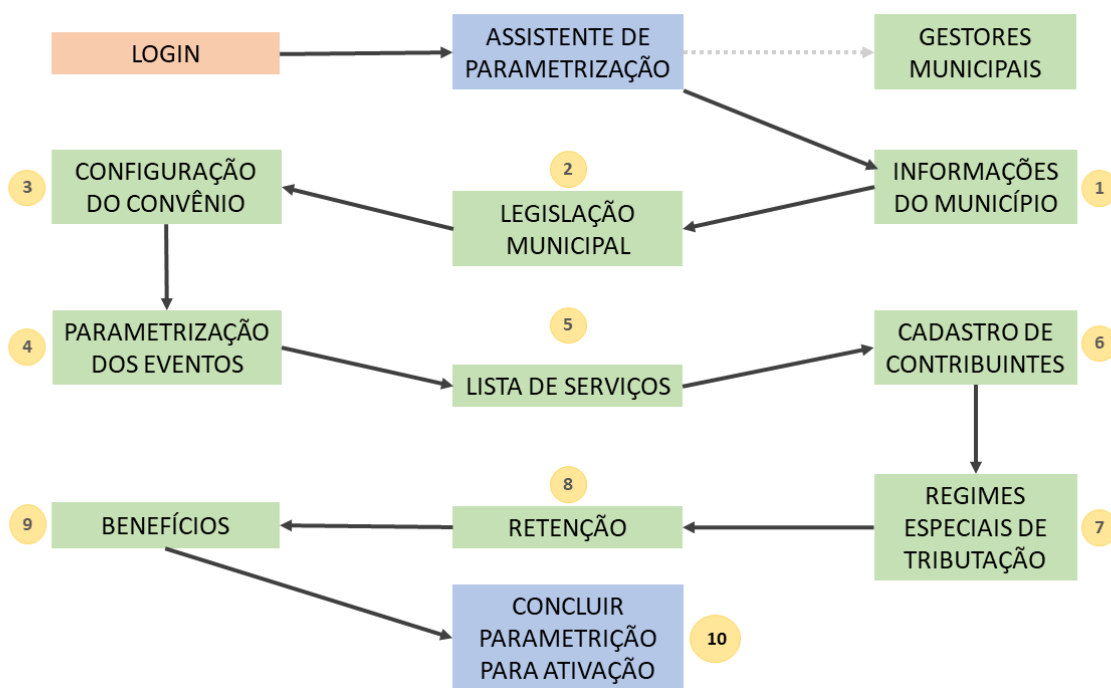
LOGIN

ASSISTENTE DE PARAMETRIZAÇÃO

GESTORES MUNICIPAIS

INFORMAÇÕES DO MUNICÍPIO

1

2

LEGISLAÇÃO MUNICIPAL

3

CONFIGURAÇÃO DO CONVÊNIO

4

PARAMETRIZAÇÃO DOS EVENTOS

5

LISTA DE SERVIÇOS

CADASTRO DE CONTRIBUINTES

6

REGIMES ESPECIAIS DE TRIBUTAÇÃO

7

8

RETENÇÃO

9

BENEFÍCIOS

CONCLUIR PARAMETRIÇÃO PARA ATIVAÇÃO

10